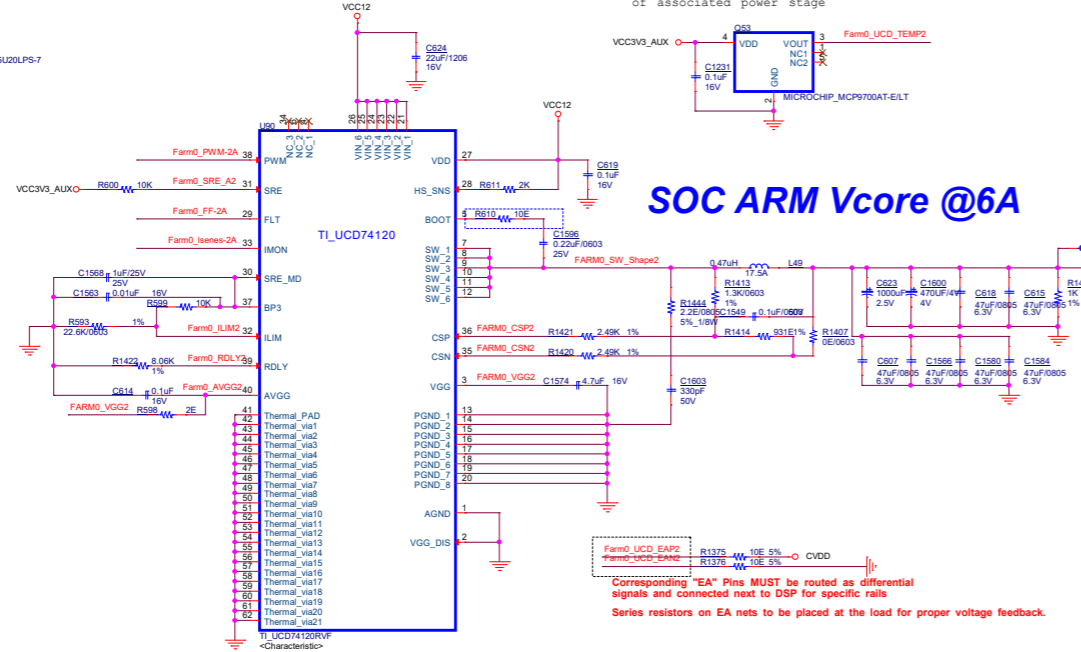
of associated power stage

VCC12

C624
22uF/1206
16V

5U20LPS-7

U90

NC_3
NC_2
NC_1
VIN_6
VIN_5
VIN_4
VIN_3
VIN_2
VIN_1
34
33
26
25
24
23
22
21

Farm0_PWM-2A 38 PWM
VCC3V3_AUX R600 10K 31 SRE
Farm0_SRE_A2
Farm0_FF-2A 29 FLT
Farm0_Isenes-2A 33 IMON
TI_UCD74120
C1568 1uF/25V 25V 30 SRE_MD
C1563 0.01uF 16V
R599 10K 37 BP3
R593 1% 22.6K/0603
Farm0_ILIM2 32 ILIM
R1422 8.06K 1% 39 RDLY
Farm0_RDLY2
C614 0.1uF 16V
Farm0_AVGG2 40 AVGG
FARM0_VGG2 R598 2E
41 Thermal_PAD
42 Thermal_via1
43 Thermal_via2
44 Thermal_via3
45 Thermal_via4
46 Thermal_via5
47 Thermal_via6
48 Thermal_via7
49 Thermal_via8
50 Thermal_via9
51 Thermal_via10
52 Thermal_via11
53 Thermal_via12
54 Thermal_via13
55 Thermal_via14
56 Thermal_via15
57 Thermal_via16
58 Thermal_via17
59 Thermal_via18
60 Thermal_via19
61 Thermal_via20
62 Thermal_via21
TI_UCD74120RVF
<Characteristic>

VDD 27
VCC12
C619 0.1uF 16V
HS_SNS 28 R611 2K
BOOT 5 R610 10E
C1596 0.22uF/0603 25V
SW_1 7
SW_2 8
SW_3 9
SW_4 10
SW_5 11
SW_6 12
FARM0_SW_Shape2
CSP 36 FARM0_CSP2 R1421 2.49K 1%
CSN 35 FARM0_CSN2 R1420 2.49K 1%
VGG 3 FARM0_VGG2 C1574 4.7uF 16V
PGND_1 13
PGND_2 14
PGND_3 15
PGND_4 16
PGND_5 17
PGND_6 18
PGND_7 19
PGND_8 20
AGND 1
VGG_DIS 2

VCC3V3_AUX 4 VDD
Q53
VOUT 3 Farm0_UCD_TEMP2
NC1
NC2
GND 2
C1231 0.1uF 16V
MICROCHIP_MCP9700AT-E/LT

SOC ARM Vcore @6A

0.47uH
17.5A L49
R1444 2.2E/0805 5%_1/8W
R1413 1.3K/0603 1%
C1549 0.1uF/0603
R1414 931E1%
R1407 0E/0603
C1603 330pF 50V
C623 1000uF 2.5V
C1600 470UF/4V 4V
C618 47uF/0805 6.3V
C615 47uF/0805 6.3V
R14 1K 1%
C607 47uF/0805 6.3V
C1566 47uF/0805 6.3V
C1580 47uF/0805 6.3V
C1584 47uF/0805 6.3V

Farm0_UCD_EAP2 R1375 10E 5% CVDD
Farm0_UCD_EAN2 R1376 10E 5%
Corresponding "EA" Pins MUST be routed as differential signals and connected next to DSP for specific rails
Series resistors on EA nets to be placed at the load for proper voltage feedback.